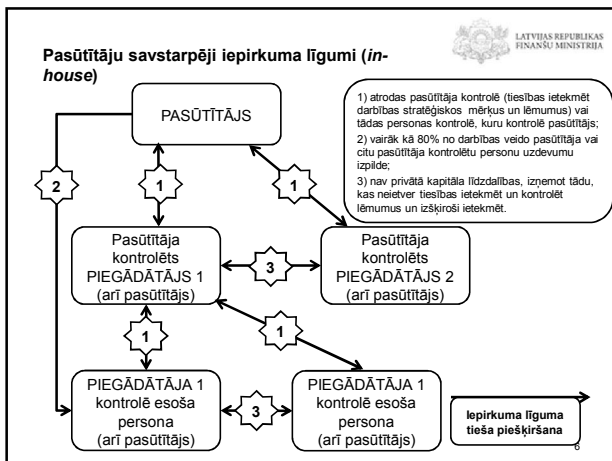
LATVIJAS REPUBLIKAS FINANŠU MINISTRIJA

Pasūtītāju savstarpēji iepirkuma līgumi (*in-house*)

PASŪTĪTĀJS

1) atrodas pasūtītāja kontrolē (tiesības ietekmēt darbības stratēģiskos mērķus un lēmumus) vai tādas personas kontrolē, kuru kontrolē pasūtītājs;
2) vairāk kā 80% no darbības veido pasūtītāja vai citu pasūtītāja kontrolētu personu uzdevumu izpilde;
3) nav privātā kapitāla līdzdalības, izņemot tādu, kas neietver tiesības ietekmēt un kontrolēt lēmumus un izšķiroši ietekmēt.

2

1

1

Pasūtītāja kontrolēts PIEGĀDĀTĀJS 1 (arī pasūtītājs)

3

Pasūtītāja kontrolēts PIEGĀDĀTĀJS 2 (arī pasūtītājs)

1

1

PIEGĀDĀTĀJA 1 kontrolē esoša persona (arī pasūtītājs)

3

PIEGĀDĀTĀJA 1 kontrolē esoša persona (arī pasūtītājs)

Iepirkuma līguma tieša piešķiršana

6